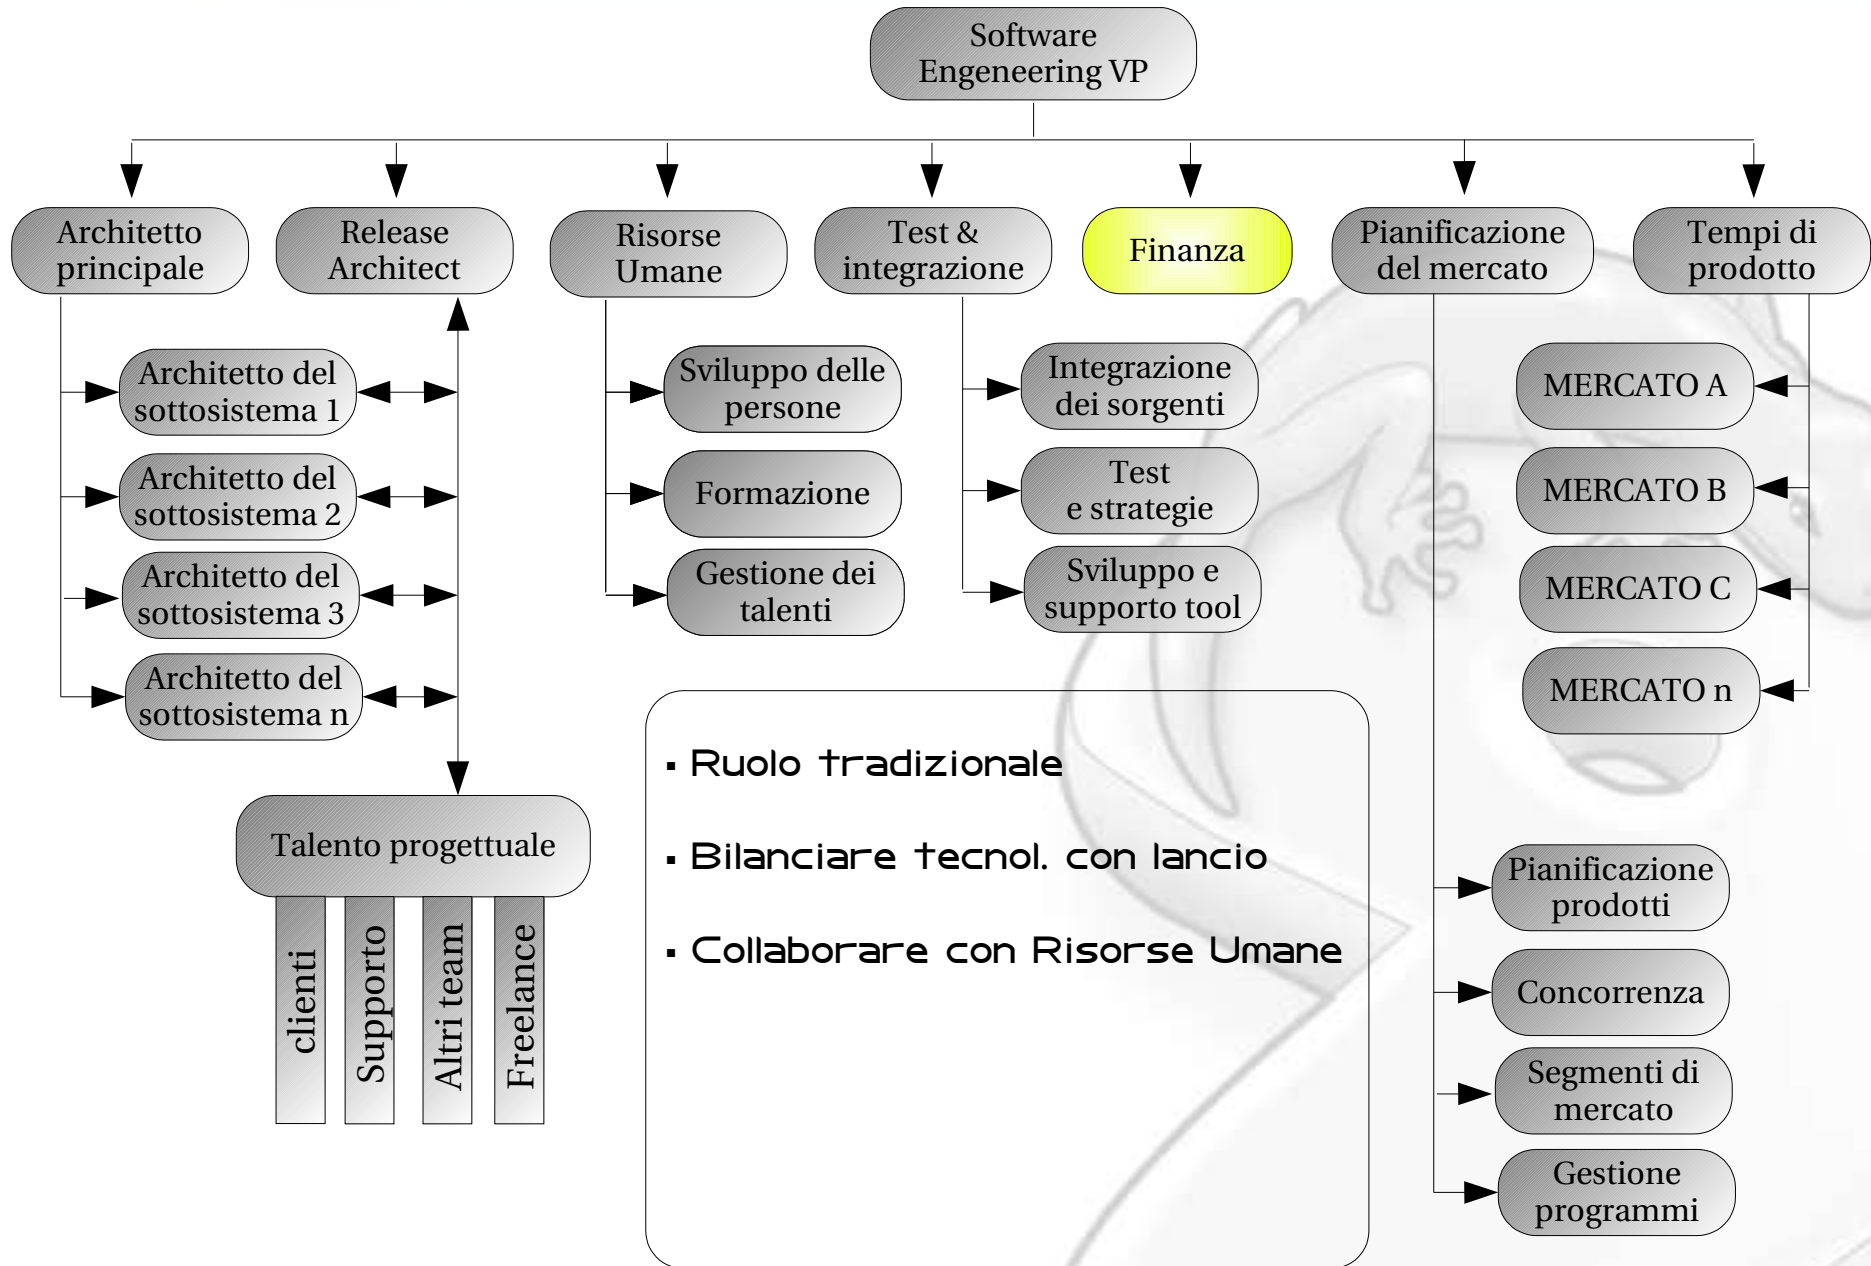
Software Engeneering VP

Architetto principale

Release Architect

Risorse Umane

Test & integrazione

Finanza

Pianificazione del mercato

Tempi di prodotto

Architetto del sottosistema 1

Architetto del sottosistema 2

Architetto del sottosistema 3

Architetto del sottosistema n

Talento progettuale

clienti

Supporto

Altri team

Freelance

Sviluppo delle persone

Formazione

Gestione dei talenti

Integrazione dei sorgenti

Test e strategie

Sviluppo e supporto tool

MERCATO A

MERCATO B

MERCATO C

MERCATO n

▪ Ruolo tradizionale

▪ Bilanciare tecnol. con lancio

▪ Collaborare con Risorse Umane

Pianificazione prodotti

Concorrenza

Segmenti di mercato

Gestione programmi